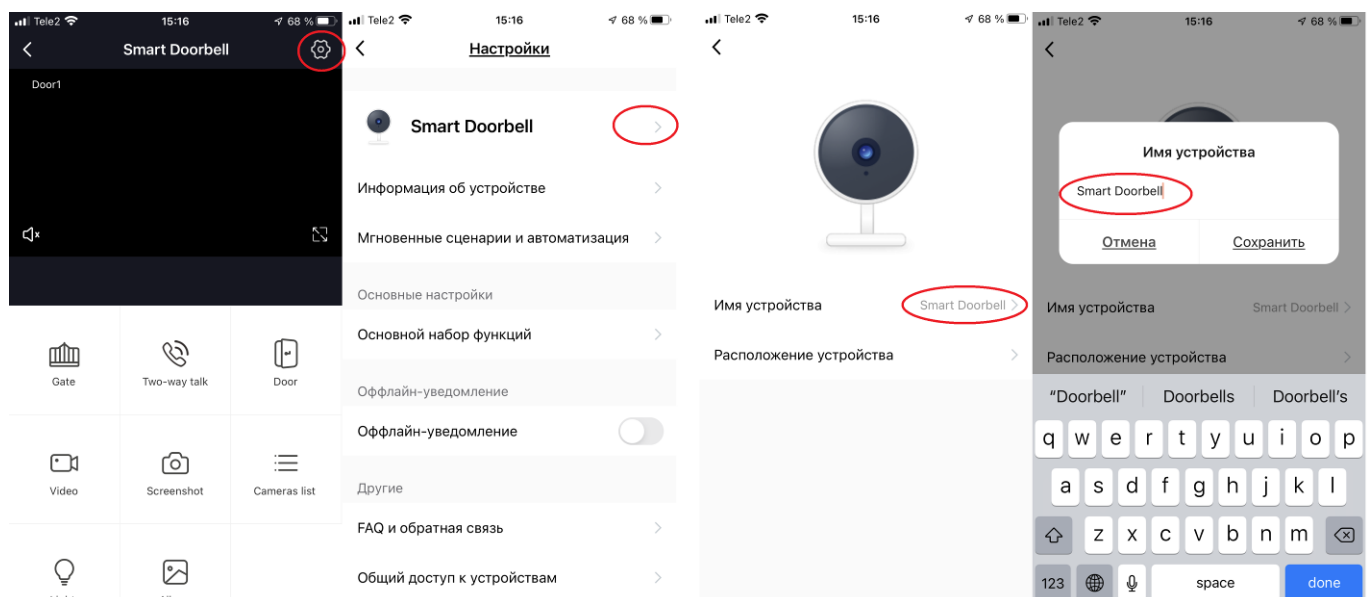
Tele2 15:16 68 %

Smart Doorbell

Door1

Gate
Two-way talk
Door
Video
Screenshot
Cameras list

Tele2 15:16 68 %

Настройки

Smart Doorbell

Информация об устройстве

Мгновенные сценарии и автоматизация

Основные настройки

Основной набор функций

Оффлайн-уведомление

Оффлайн-уведомление

Другие

FAQ и обратная связь

Общий доступ к устройствам

Tele2 15:16 68 %

Имя устройства Smart Doorbell

Расположение устройства

Tele2 15:16 68 %

Имя устройства

Smart Doorbell

Отмена Сохранить

Имя устройства Smart Doorbell

Расположение устройства

"Doorbell" Doorbells Doorbell's

q w e r t y u i o p
a s d f g h j k l
z x c v b n m
123 space done